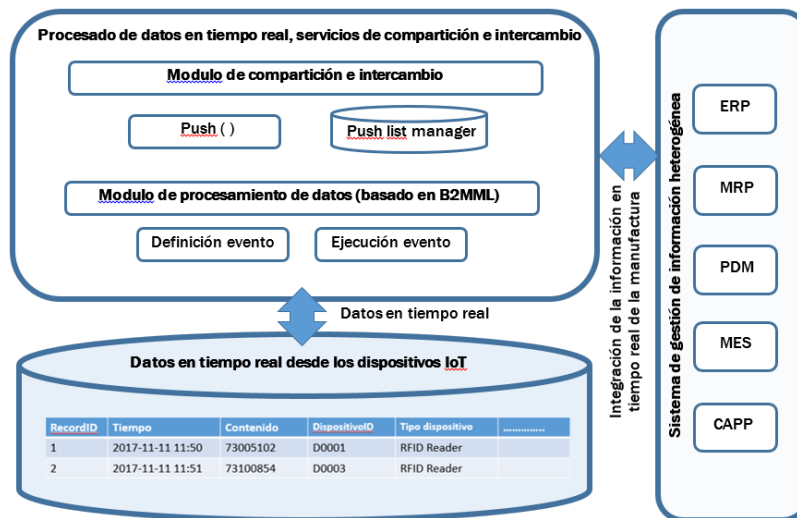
Procesado de datos en tiempo real, servicios de compartición e intercambio

Modulo de compartición e intercambio

Push ( )

Push list manager

Modulo de procesamiento de datos (basado en B2MML)

Definición evento

Ejecución evento

Datos en tiempo real

Datos en tiempo real desde los dispositivos IoT

| RecordID | Tiempo | Contenido | DispositivoID | Tipo dispositivo | ............ |
|---|---|---|---|---|---|
| 1 | 2017-11-11 11:50 | 73005102 | D0001 | RFID Reader | |
| 2 | 2017-11-11 11:51 | 73100854 | D0003 | RFID Reader | |

Integración de la información en tiempo real de la manufactura

Sistema de gestión de información heterogénea

ERP

MRP

PDM

MES

CAPP